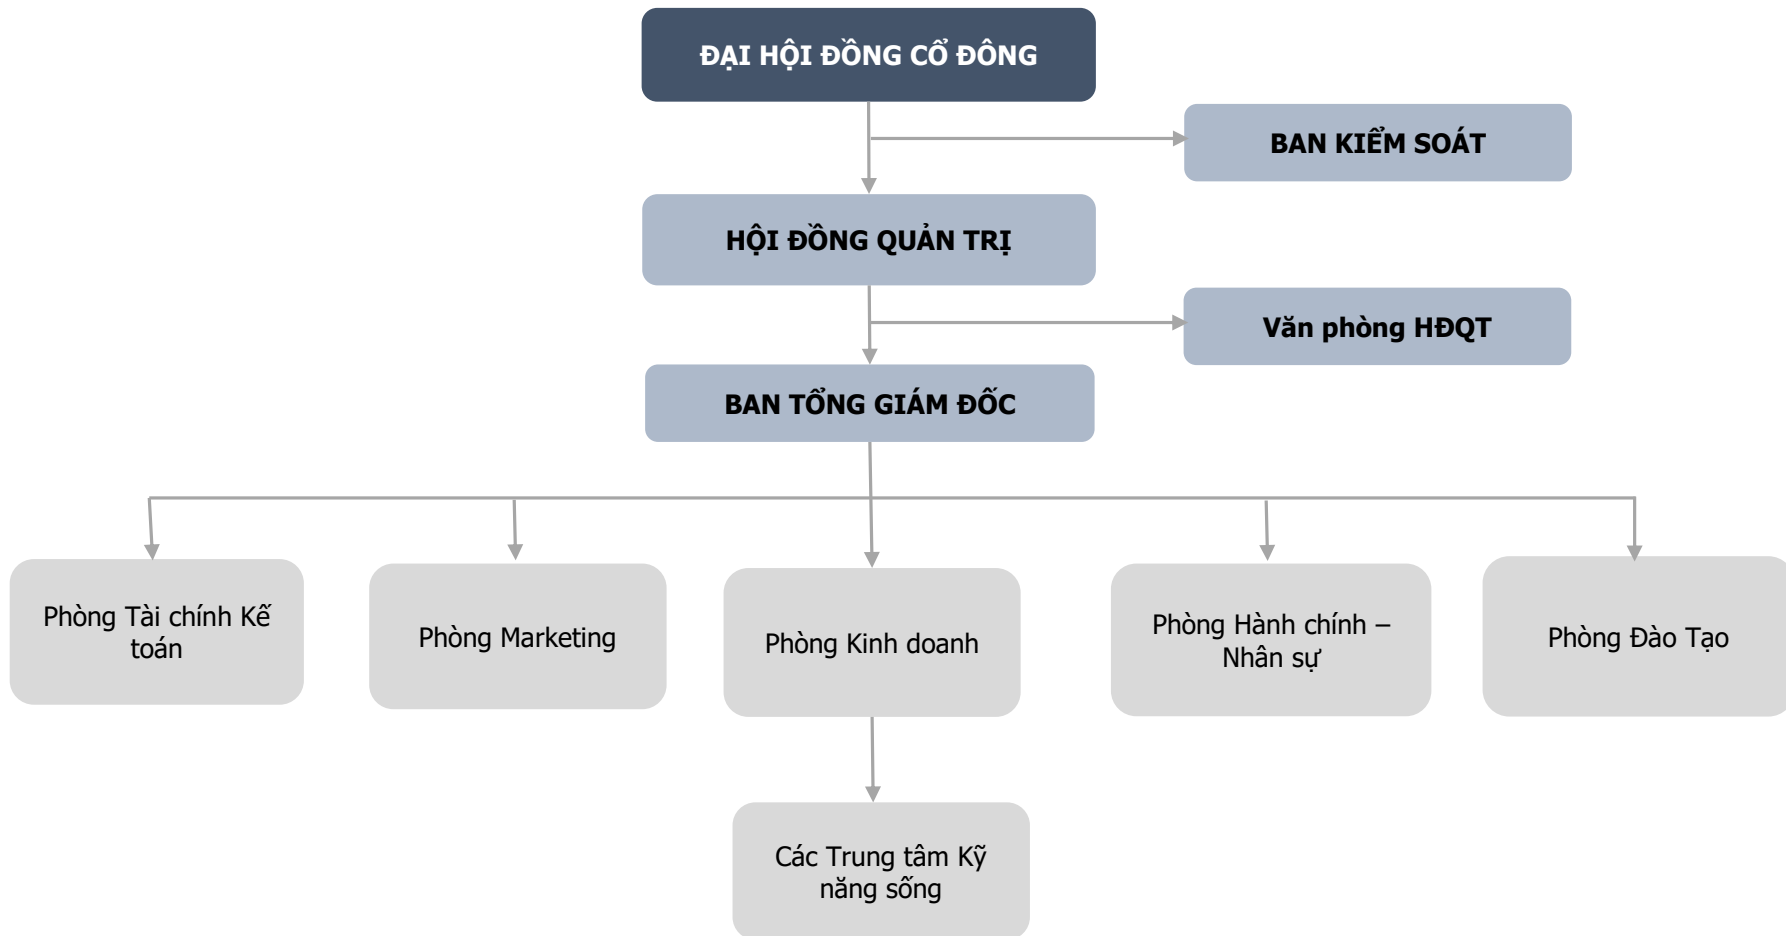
ĐẠI HỘI ĐỒNG CỔ ĐÔNG

BAN KIỂM SOÁT

HỘI ĐỒNG QUẢN TRỊ

Văn phòng HĐQT

BAN TỔNG GIÁM ĐỐC

Phòng Tài chính Kế toán

Phòng Marketing

Phòng Kinh doanh

Phòng Hành chính – Nhân sự

Phòng Đào Tạo

Các Trung tâm Kỹ năng sống